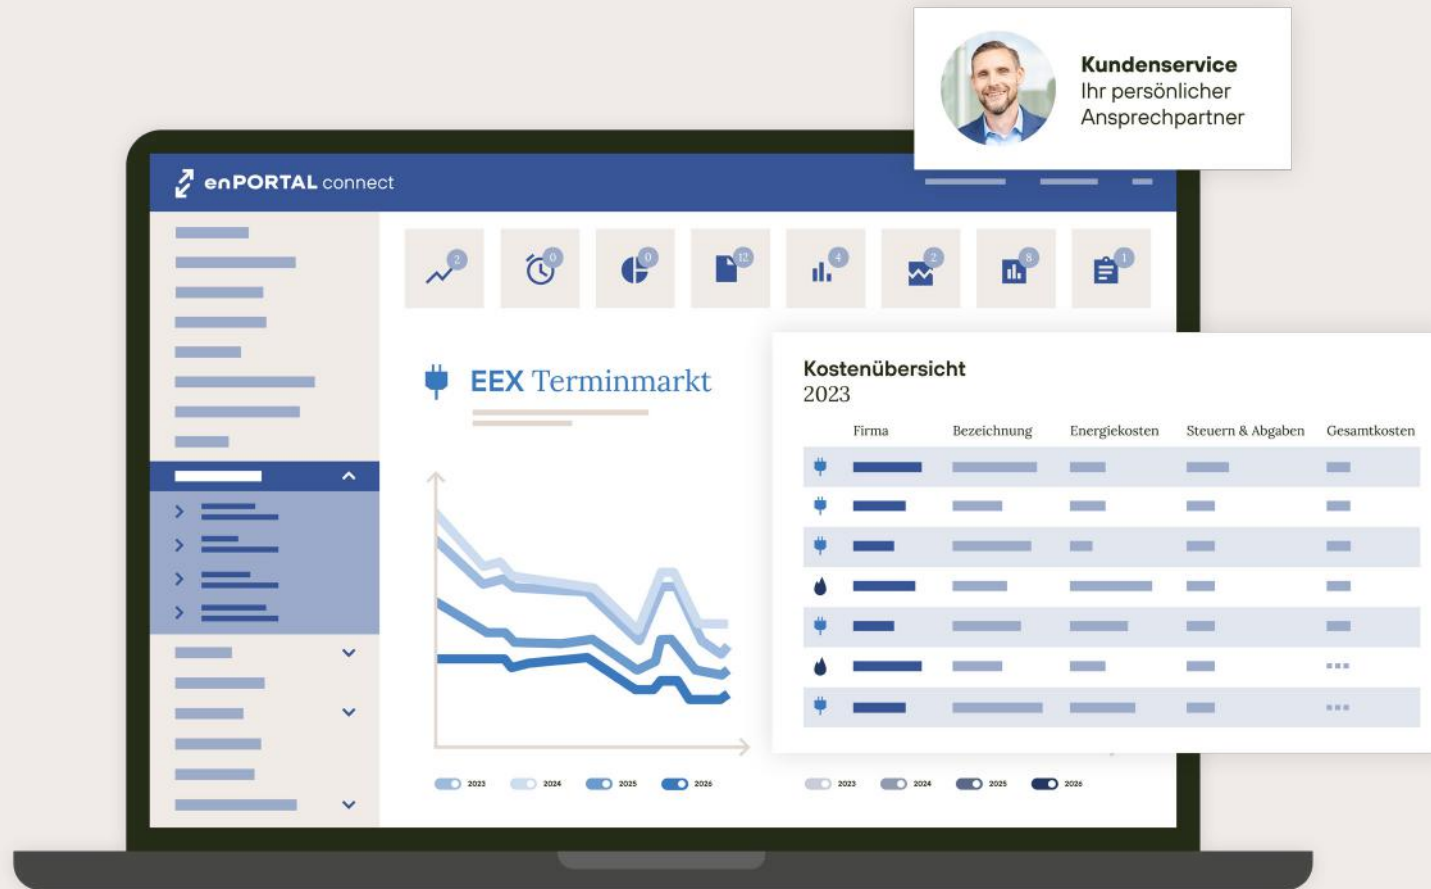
Kundenservice
Ihr persönlicher Ansprechpartner

enPORTAL connect

2 0 0 12 4 2 8 1

EEX Terminmarkt

Kostenübersicht
2023

| Firma | Bezeichnung | Energiekosten | Steuern & Abgaben | Gesamtkosten |
|---|---|---|---|---|

2023 2024 2025 2026

2023 2024 2025 2026